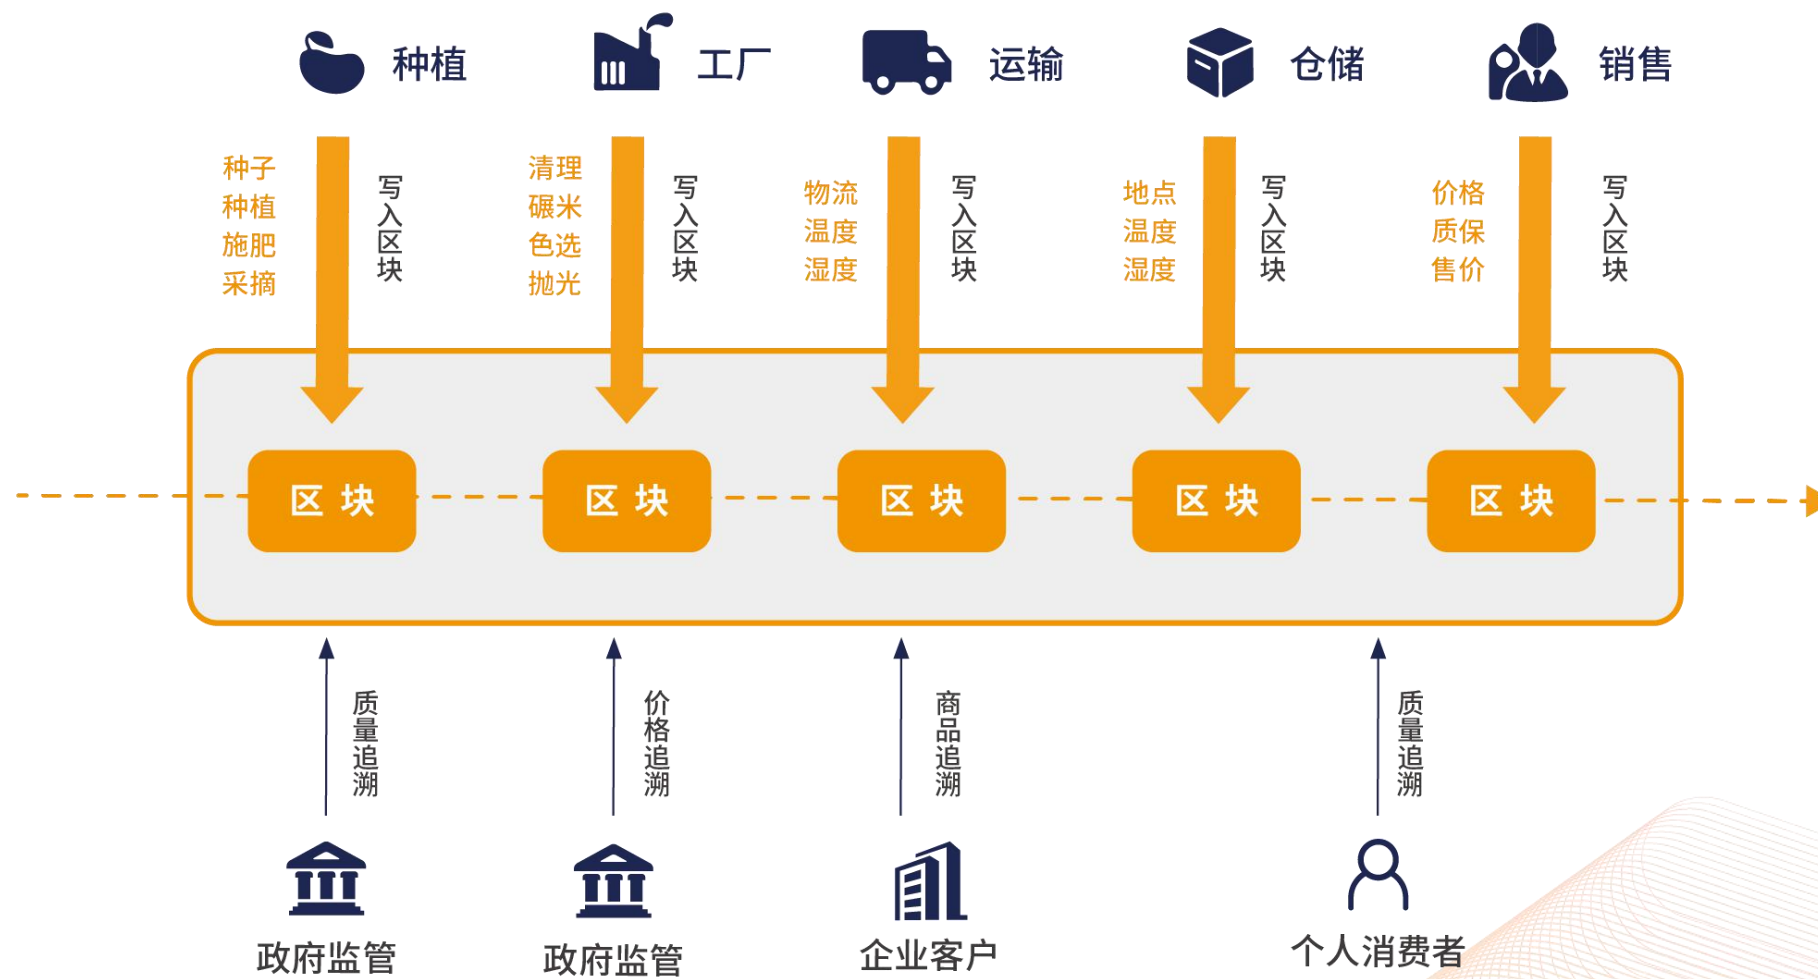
种植 工厂 运输 仓储 销售

种子
种植
施肥
采摘

写入区块

清理
碾米
色选
抛光

写入区块

物流
温度
湿度

写入区块

地点
温度
湿度

写入区块

价格
质保
售价

写入区块

区 块 区 块 区 块 区 块 区 块

质量追溯

价格追溯

商品追溯

质量追溯

政府监管 政府监管 企业客户 个人消费者